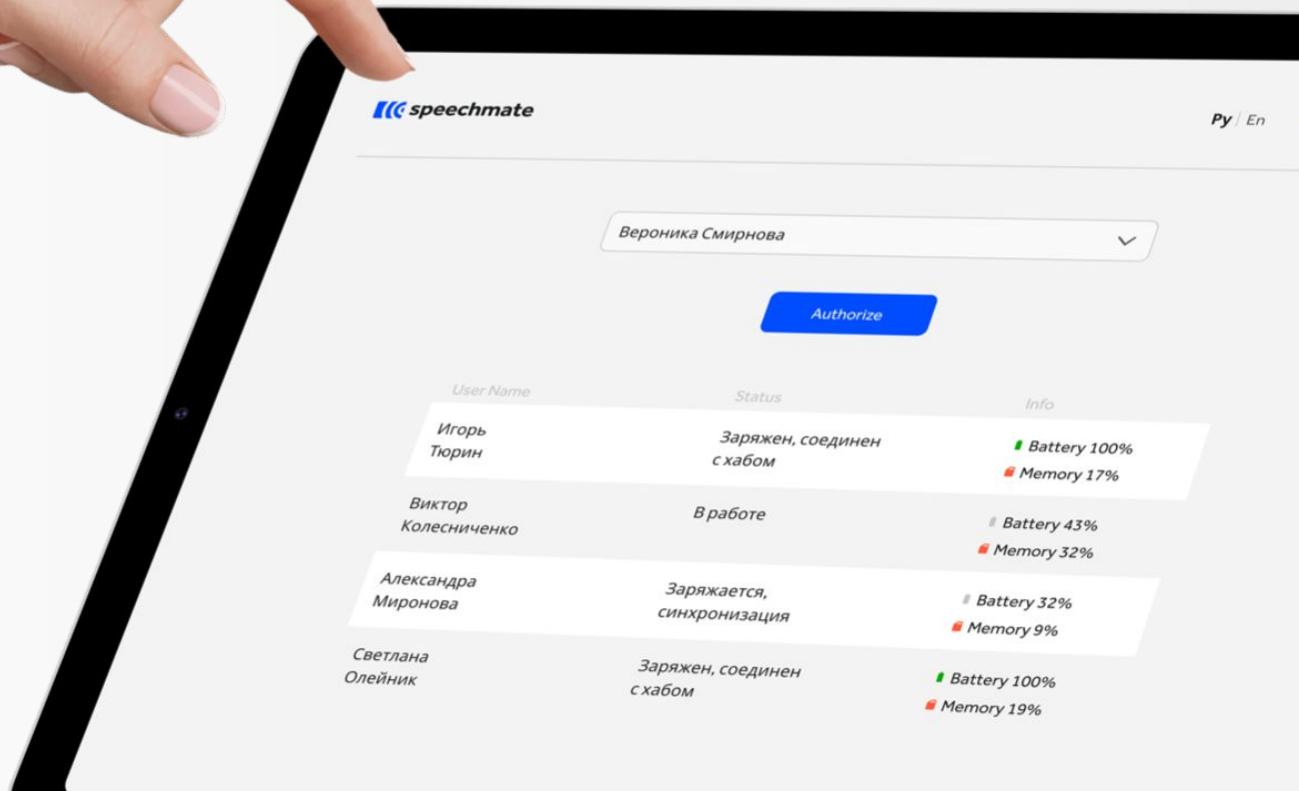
speechmate

Ру / En

Вероника Смирнова

Authorize

| User Name | Status | Info |
|---|---|---|
| Игорь Тюрин | Заряжен, соединен с хабом | Battery 100% Memory 17% |
| Виктор Колесниченко | В работе | Battery 43% Memory 32% |
| Александра Миронова | Заряжается, синхронизация | Battery 32% Memory 9% |
| Светлана Олейник | Заряжен, соединен с хабом | Battery 100% Memory 19% |